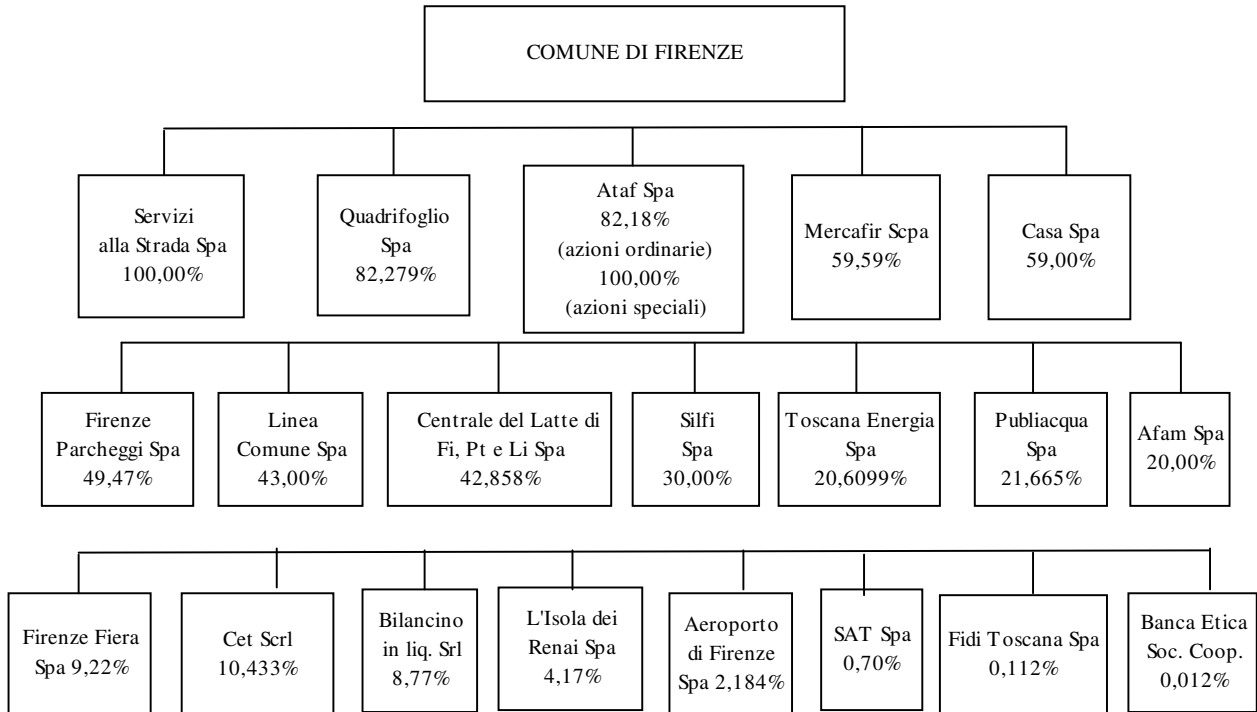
COMUNE DI FIRENZE

Servizi alla Strada Spa 100,00%

Quadrifoglio Spa 82,279%

Ataf Spa 82,18% (azioni ordinarie) 100,00% (azioni speciali)

Mercafir Scpa 59,59%

Casa Spa 59,00%

Firenze Parcheggi Spa 49,47%

Linea Comune Spa 43,00%

Centrale del Latte di Fi, Pt e Li Spa 42,858%

Silfi Spa 30,00%

Toscana Energia Spa 20,6099%

Publiacqua Spa 21,665%

Afam Spa 20,00%

Firenze Fiera Spa 9,22%

Cet Scrl 10,433%

Bilancino in liq. Srl 8,77%

L'Isola dei Renai Spa 4,17%

Aeroporto di Firenze Spa 2,184%

SAT Spa 0,70%

Fidi Toscana Spa 0,112%

Banca Etica Soc. Coop. 0,012%